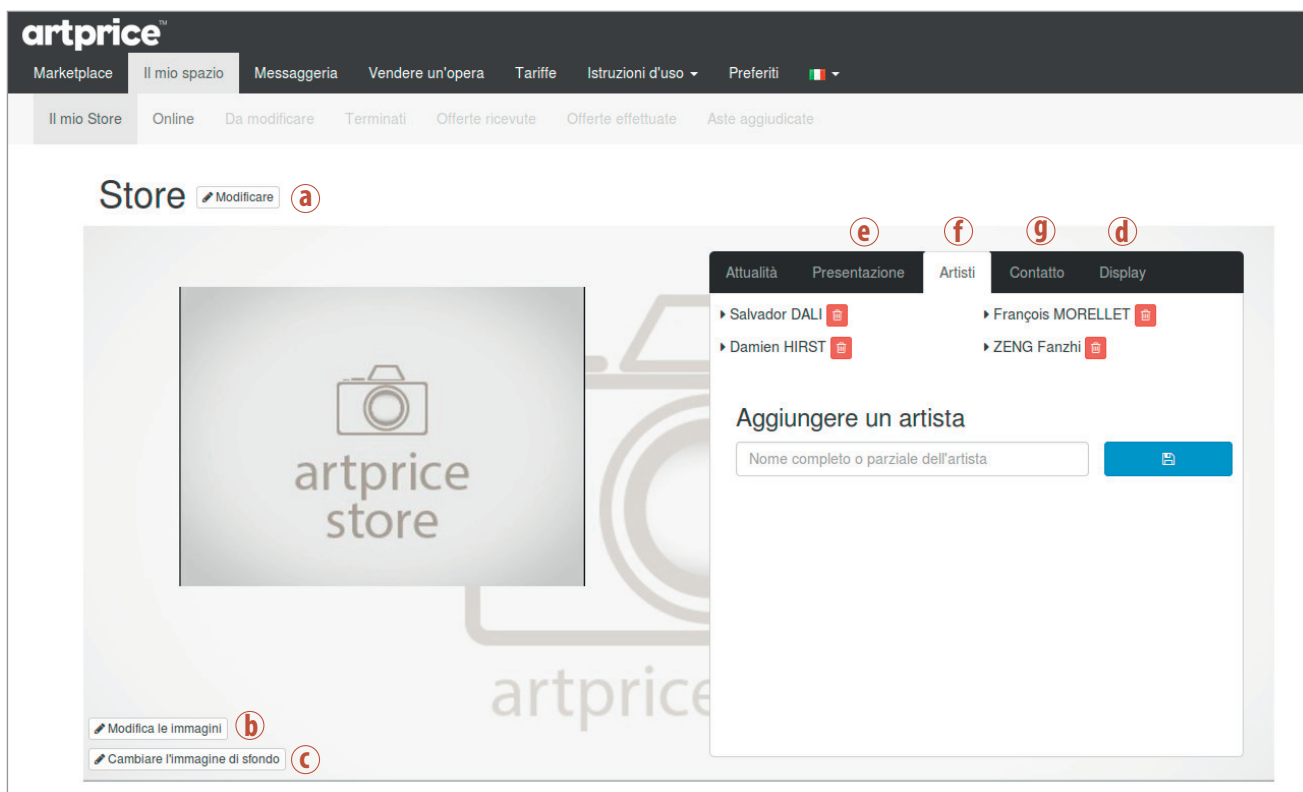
artprice™

Marketplace Il mio spazio Messaggeria Vendere un'opera Tariffe Istruzioni d'uso Preferiti

Il mio Store Online Da modificare Terminati Offerte ricevute Offerte effettuate Aste aggiudicate

Store Modificare a

e f g d

Attualità Presentazione Artisti Contatto Display

Salvador DALI
François MORELLET
Damien HIRST
ZENG Fanzhi

Aggiungere un artista

Nome completo o parziale dell'artista

artprice store

artprice

Modifica le immagini b

Cambiare l'immagine di sfondo c